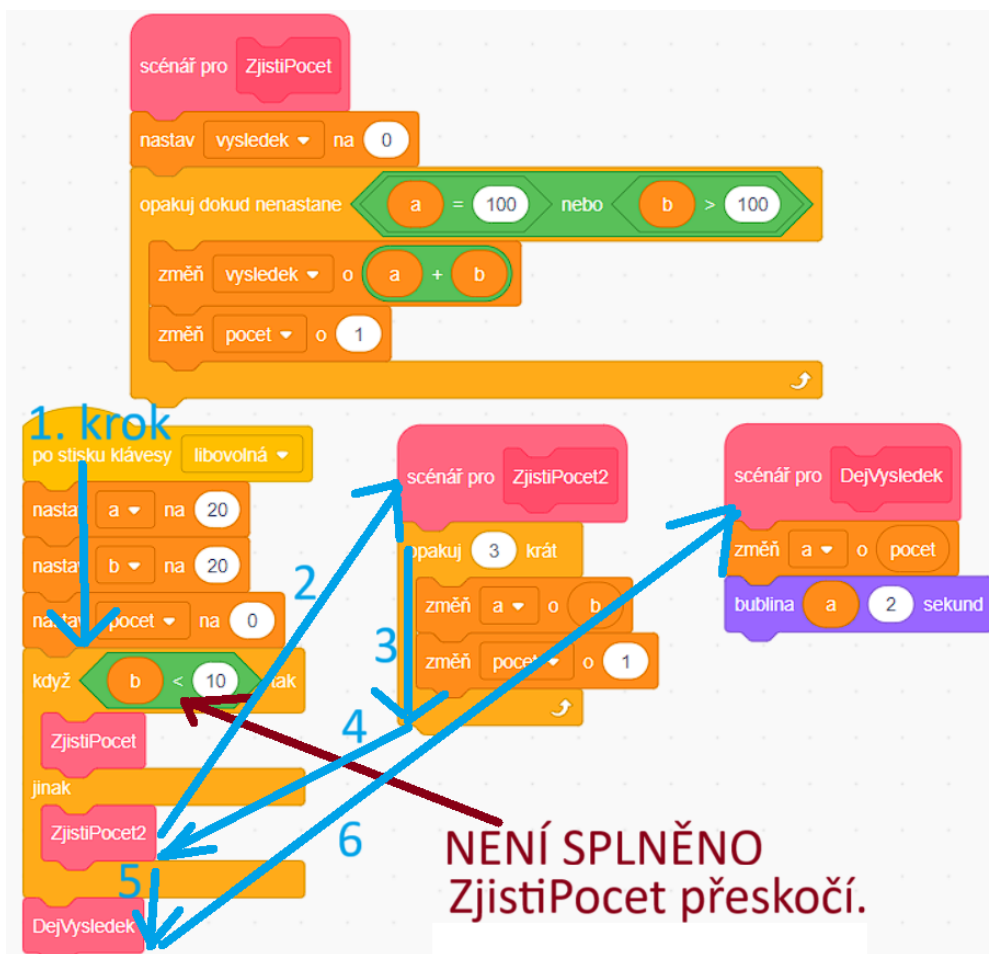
scénář pro ZjistiPocet
nastav vysledek na 0
opakuj dokud nenastane a = 100 nebo b > 100
změň vysledek o a + b
změň pocet o 1

1. krok
po stisku klávesy libovolná
nastav a na 20
nastav b na 20
nastav pocet na 0
když b < 10 tak
ZjistiPocet
jinak
ZjistiPocet2
DejVysledek

scénář pro ZjistiPocet2
opakuj 3 krát
změň a o b
změň pocet o 1

scénář pro DejVysledek
změň a o pocet
bublina a 2 sekund

2
3
4
5
6

NENÍ SPLNĚNO
ZjistiPocet přeskočí.